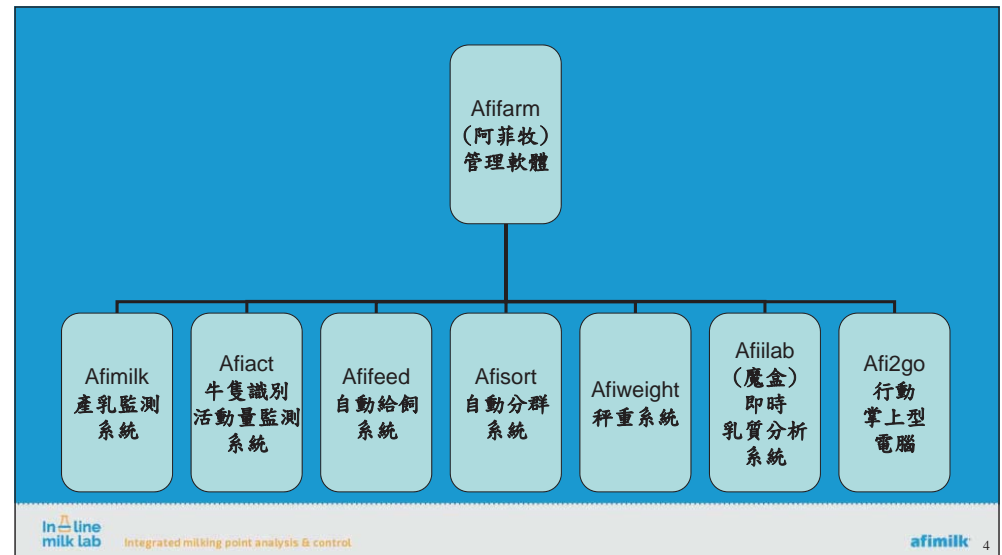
Afifarm
(阿菲牧)
管理軟體

Afimilk
產乳監測
系統

Afiact
牛隻識別
活動量監測
系統

Afifeed
自動給飼
系統

Afisort
自動分群
系統

Afiweight
秤重系統

Afiilab
(魔盒)
即時
乳質分析
系統

Afi2go
行動
掌上型
電腦

In line
milk lab
Integrated milking point analysis & control

afimilk

4